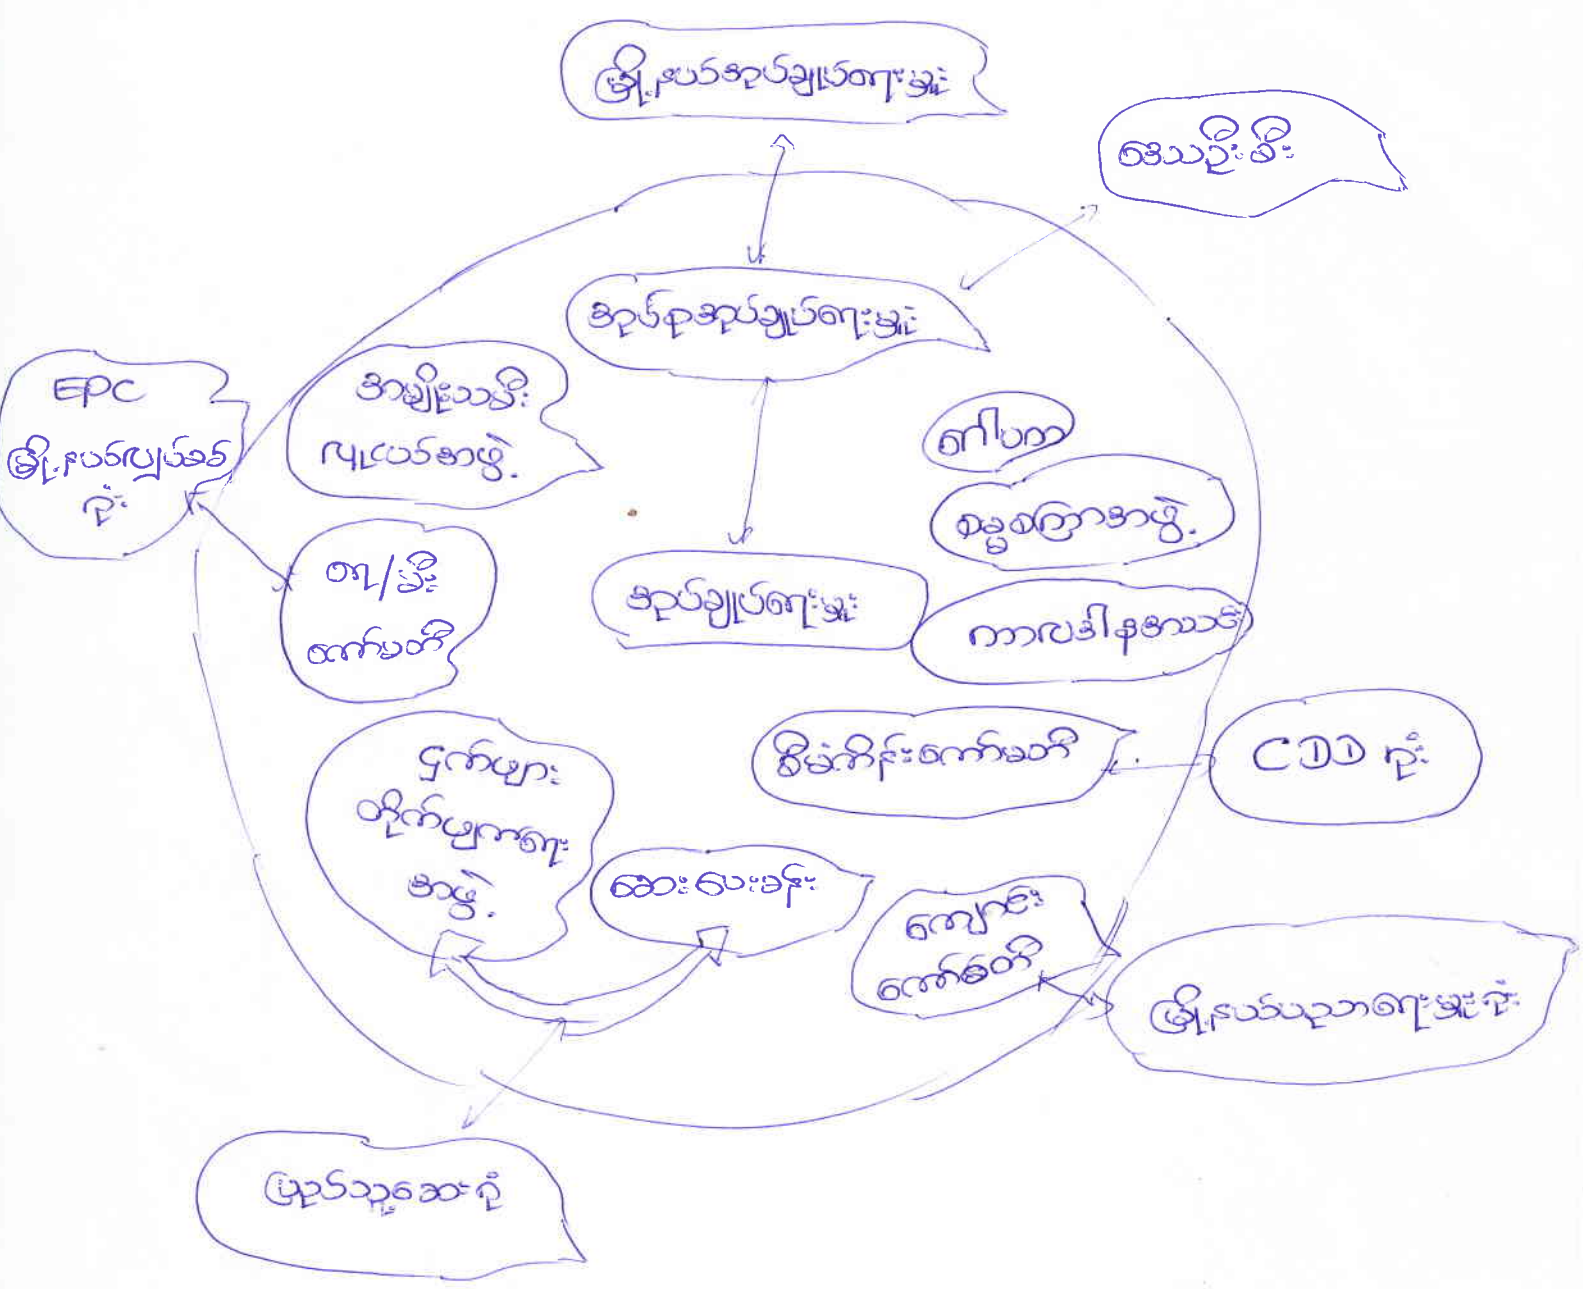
မြို့နယ်အုပ်ချုပ်ရေးမှူး

အေသဦးခိုး

အုပ်စုအုပ်ချုပ်ရေးမှူး

EPC
မြို့နယ်ရေးကောင်စီ
ရုံး

အမျိုးသမီး
လူငယ်အဖွဲ့

ဂေါပက

ဓမ္မစကြာအဖွဲ့

ရာ/အိမ်
ကော်မတီ

အုပ်ချုပ်ရေးမှူး

ကာလသားနာဧကလောင်း

ဒြဲဗ်ကိန်းကော်မတီ

CDD ရုံး

ငှက်ဖျား
တိုက်ဖျက်ရေး
အဖွဲ့

ဆေးပေးခန်း

ကျောင်း
ကော်မတီ

မြို့နယ်ပညာရေးမှူးရုံး

ပြည်သူ့ဆေးရုံ